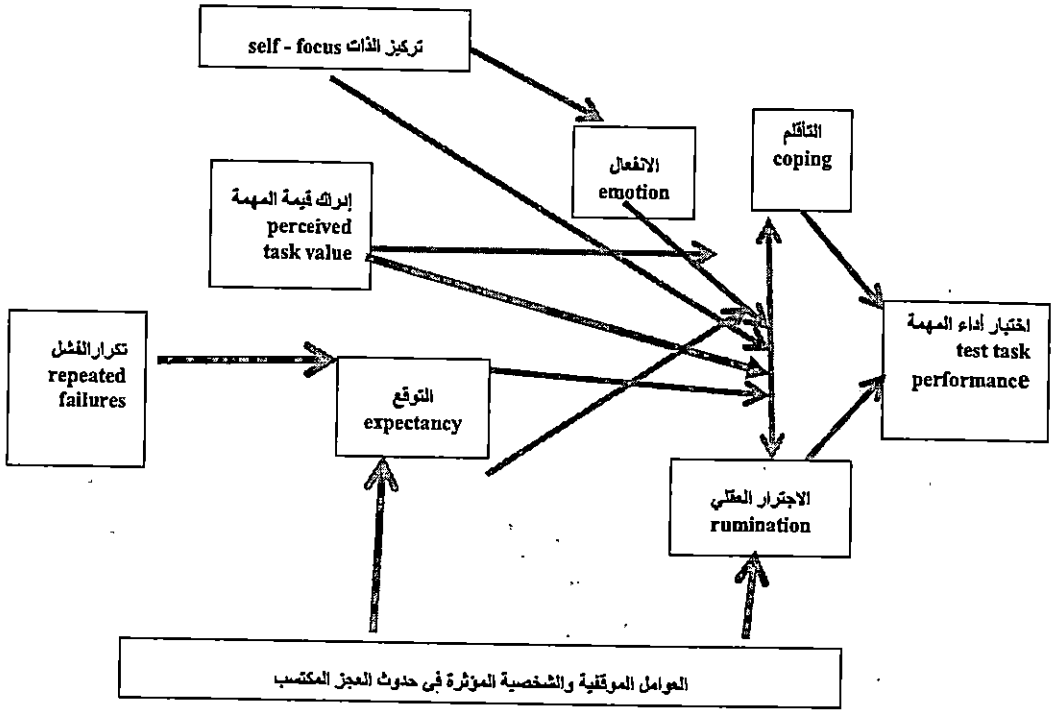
تركيز الذات self - focus

الانفعال emotion

التأقلم coping

إدراك قيمة المهمة perceived task value

تكرار الفشل repeated failures

التوقع expectancy

اختبار أداء المهمة test task performance

الاجترار العقلي rumination

العوامل الموقفية والشخصية المؤثرة فى حدوث العجز المكتسب